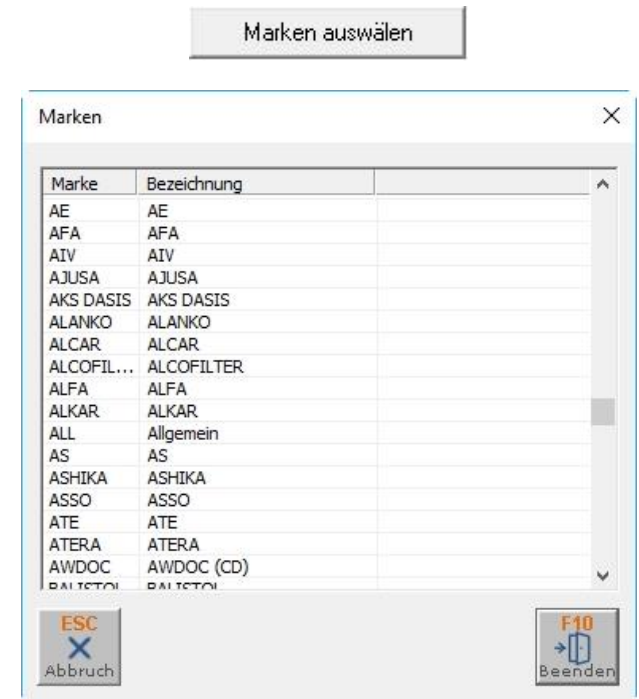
Marken auswälen

Marken

×

| Marke | Bezeichnung |
|---|---|
| AE | AE |
| AFA | AFA |
| AIV | AIV |
| AJUSA | AJUSA |
| AKS DASIS | AKS DASIS |
| ALANKO | ALANKO |
| ALCAR | ALCAR |
| ALCOFIL... | ALCOFILTER |
| ALFA | ALFA |
| ALKAR | ALKAR |
| ALL | Allgemein |
| AS | AS |
| ASHIKA | ASHIKA |
| ASSO | ASSO |
| ATE | ATE |
| ATERA | ATERA |
| AWDOC | AWDOC (CD) |
| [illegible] | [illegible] |

ESC
Abbruch

F10
Beenden